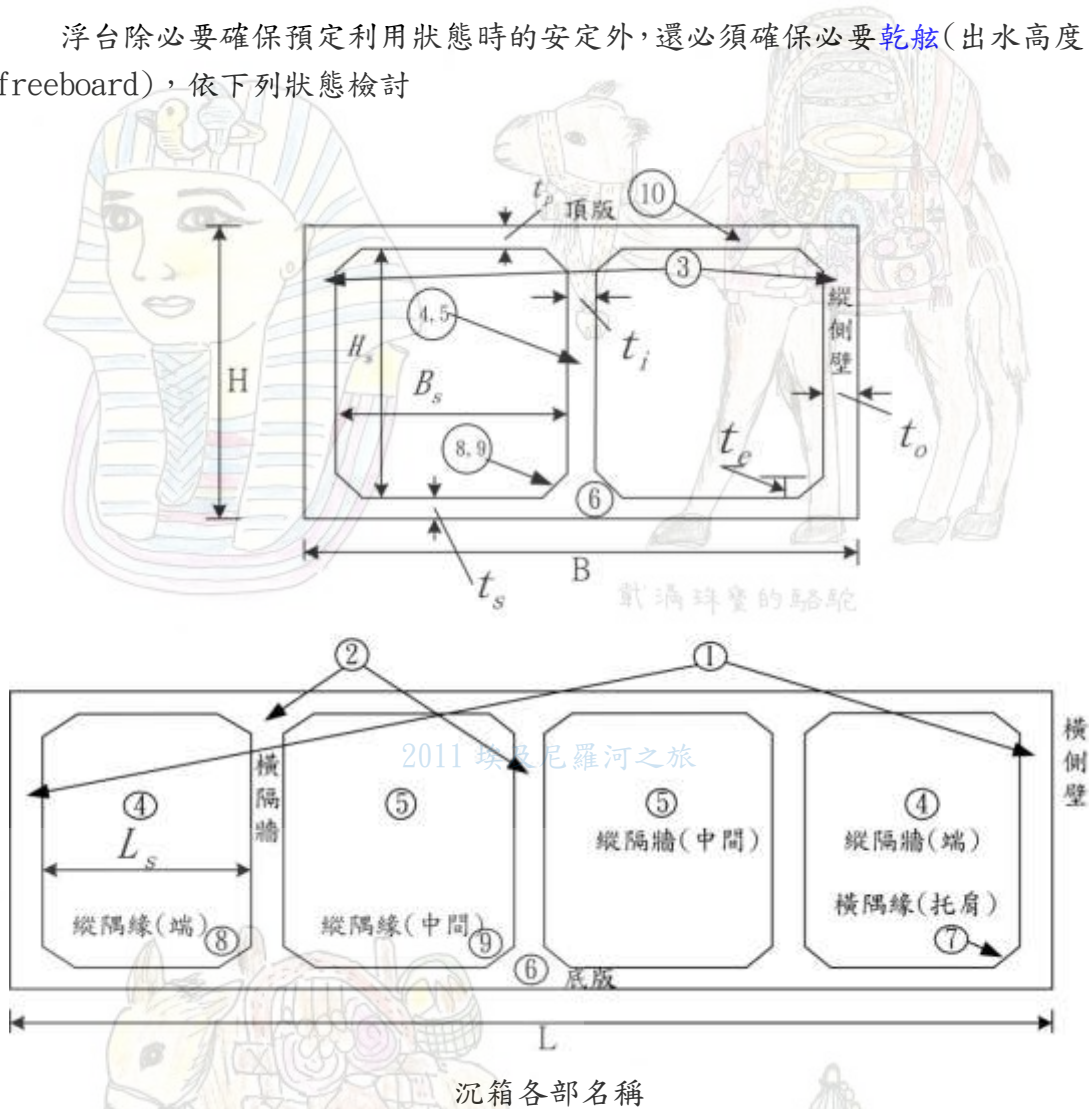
浮台除必要確保預定利用狀態時的安定外，還必須確保必要乾舷(出水高度 freeboard)，依下列狀態檢討

$t_p$ 頂版 10 3 縱側壁 4,5 $t_i$ H $H_s$ $B_s$ 8,9 $t_e$ $t_o$ 6 $t_s$ B 戴滿珠寶的駱駝

2 1 橫側壁 2011 埃及尼羅河之旅 橫隔牆 4 5 5 4 $L_s$ 縱隔牆(中間) 縱隔牆(端) 橫隔緣(托肩) 縱隔緣(端) 8 縱隔緣(中間) 9 7 6 底版 L

沉箱各部名稱